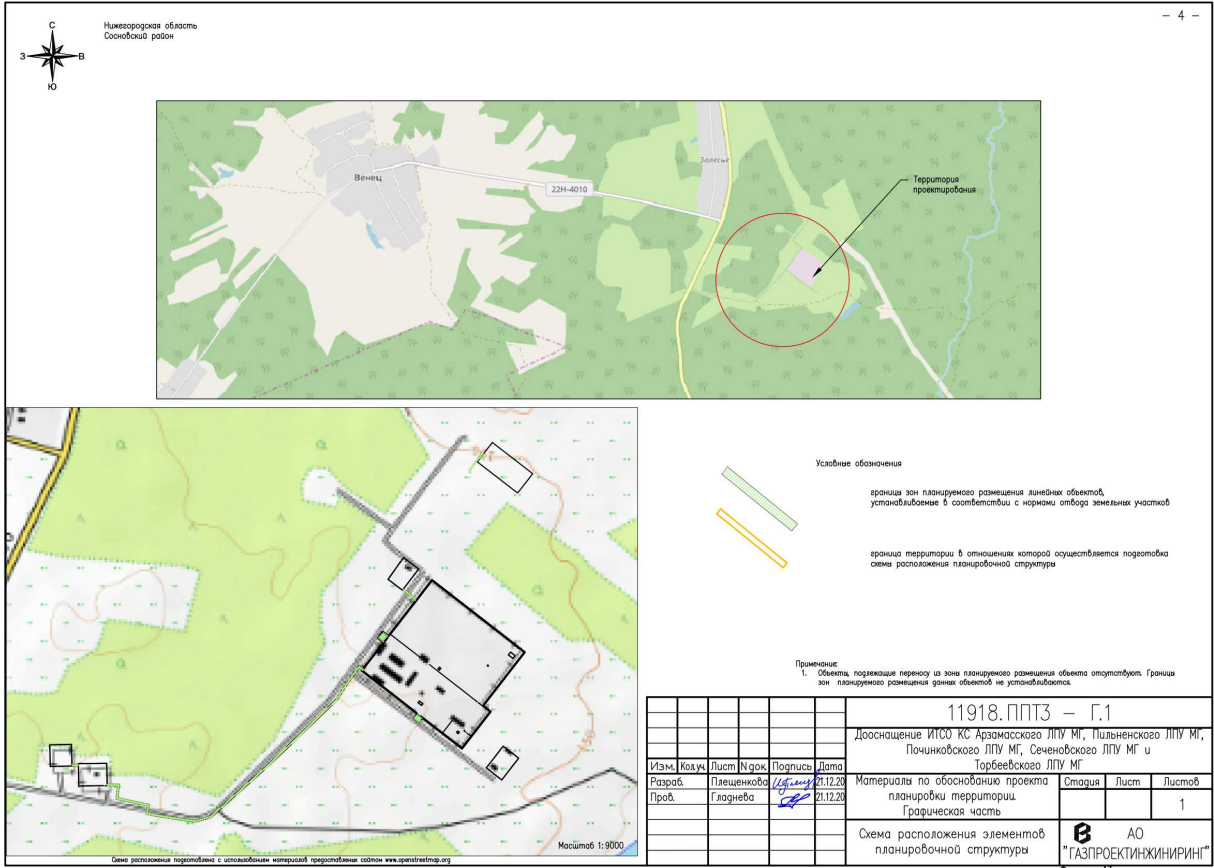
– 4 –

С
З
В
Ю

Нижегородская область
Сосновский район

Венец
22Н-4010
Залесье
Территория проектирования

Условные обозначения

граница зон планируемого размещения линейных объектов, устанавливаемые в соответствии с нормами отвода земельных участков

граница территории в отношениях которой осуществляется подготовка схемы расположения планировочной структуры

Примечание:
1. Объекты, подлежащие переносу из зоны планируемого размещения объекта отсутствуют. Границы зон планируемого размещения данных объектов не устанавливаются.

Масштаб 1:9000

Схема расположения подготовлена с использованием материалов предоставленных сайтом www.openstreetmap.org

| | | | | | |
|---|---|---|---|---|---|
| Изм. | Кол.уч. | Лист | N док. | Подпись | Дата |
| Разраб. | | Плещенкова | | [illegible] | 21.12.20 |
| Пров. | | Гладнева | | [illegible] | 21.12.20 |

11918.ППТ3 – Г.1

Дооснащение ИТСО КС Арзамасского ЛПУ МГ, Пильненского ЛПУ МГ, Починковского ЛПУ МГ, Сеченовского ЛПУ МГ и Торбеевского ЛПУ МГ

Материалы по обоснованию проекта планировки территории. Графическая часть

| Стадия | Лист | Листов |
|---|---|---|
| | | 1 |

Схема расположения элементов планировочной структуры

АО "ГАЗПРОЕКТИНЖИНИРИНГ"